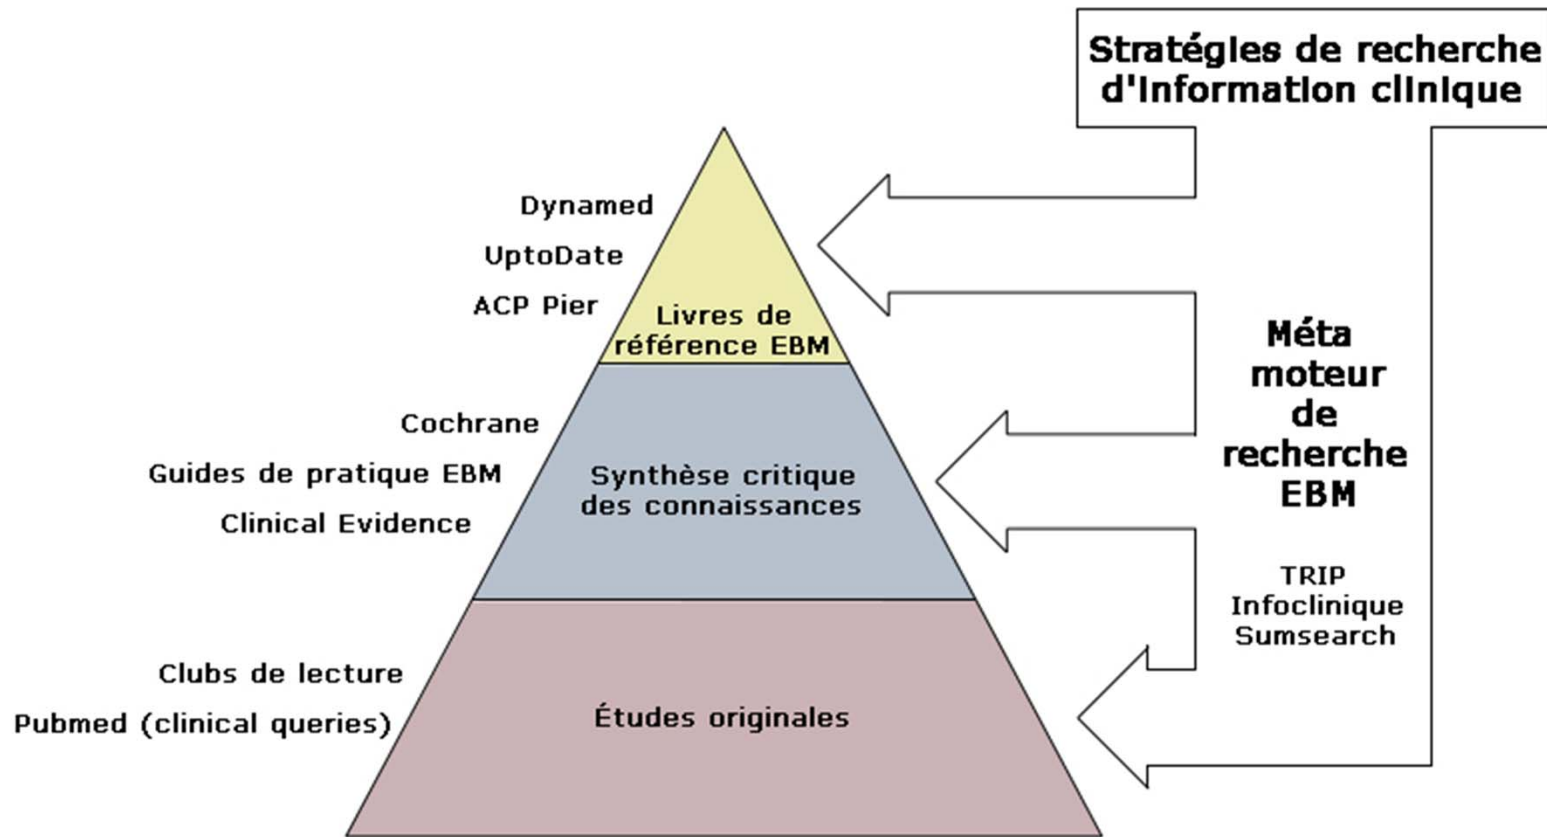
Stratégies de recherche d'information clinique

Dynamed

UptoDate

ACP Pier

Livres de référence EBM

Cochrane

Guides de pratique EBM

Clinical Evidence

Synthèse critique des connaissances

Clubs de lecture

Pubmed (clinical queries)

Études originales

Méta moteur de recherche EBM

TRIP
Infoclinique
Sumsearch